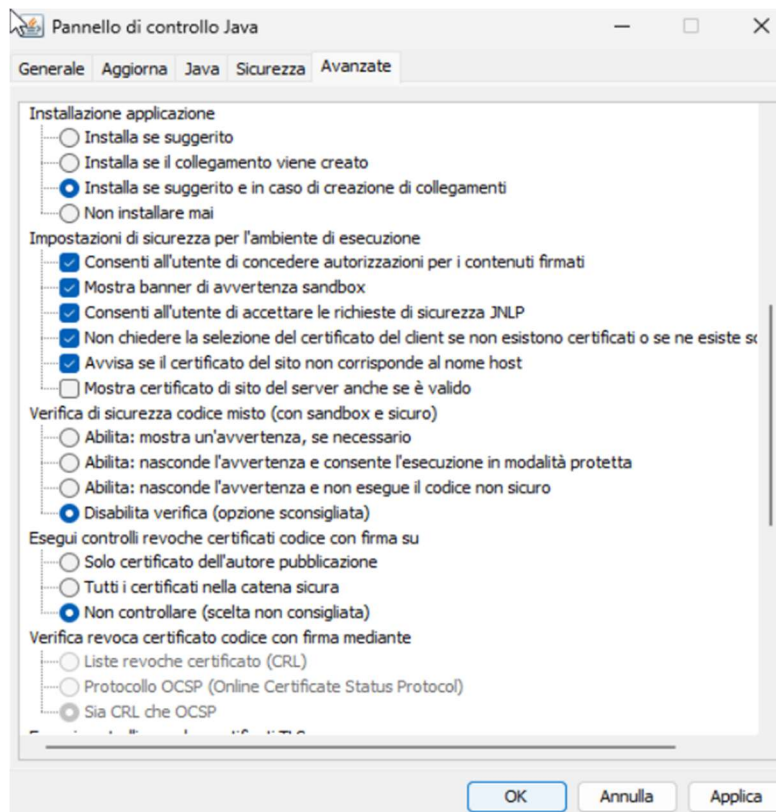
Pannello di controllo Java

Generale Aggiorna Java Sicurezza Avanzate

Installazione applicazione
Installa se suggerito
Installa se il collegamento viene creato
Installa se suggerito e in caso di creazione di collegamenti
Non installare mai
Impostazioni di sicurezza per l'ambiente di esecuzione
Consenti all'utente di concedere autorizzazioni per i contenuti firmati
Mostra banner di avvertenza sandbox
Consenti all'utente di accettare le richieste di sicurezza JNLP
Non chiedere la selezione del certificato del client se non esistono certificati o se ne esiste s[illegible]
Avvisa se il certificato del sito non corrisponde al nome host
Mostra certificato di sito del server anche se è valido
Verifica di sicurezza codice misto (con sandbox e sicuro)
Abilita: mostra un'avvertenza, se necessario
Abilita: nasconde l'avvertenza e consente l'esecuzione in modalità protetta
Abilita: nasconde l'avvertenza e non esegue il codice non sicuro
Disabilita verifica (opzione sconsigliata)
Esegui controlli revoche certificati codice con firma su
Solo certificato dell'autore pubblicazione
Tutti i certificati nella catena sicura
Non controllare (scelta non consigliata)
Verifica revoca certificato codice con firma mediante
Liste revoche certificato (CRL)
Protocollo OCSP (Online Certificate Status Protocol)
Sia CRL che OCSP
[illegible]

OK Annulla Applica